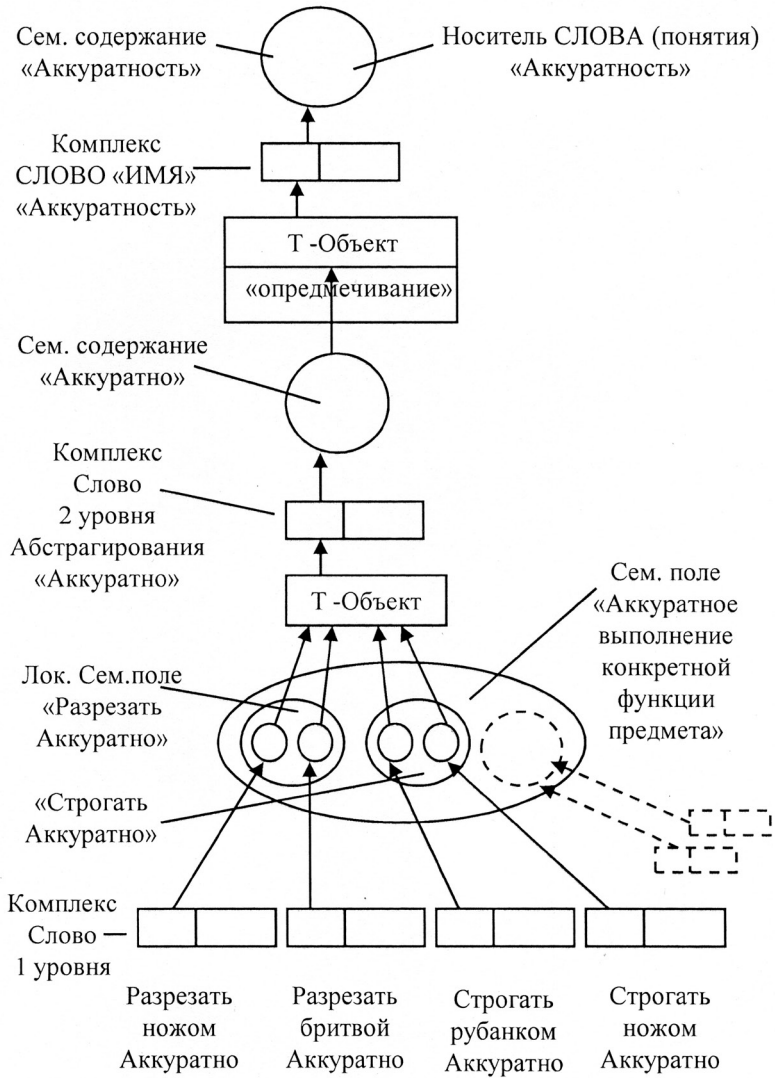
Сем. содержание «Аккуратность»

Носитель СЛОВА (понятия) «Аккуратность»

Комплекс СЛОВО «ИМЯ» «Аккуратность»

Т -Объект

«опредмечивание»

Сем. содержание «Аккуратно»

Комплекс Слово 2 уровня Абстрагирования «Аккуратно»

Т -Объект

Сем. поле «Аккуратное выполнение конкретной функции предмета»

Лок. Сем.поле «Разрезать Аккуратно»

«Строгать Аккуратно»

Комплекс Слово 1 уровня

Разрезать ножом Аккуратно

Разрезать бритвой Аккуратно

Строгать рубанком Аккуратно

Строгать ножом Аккуратно